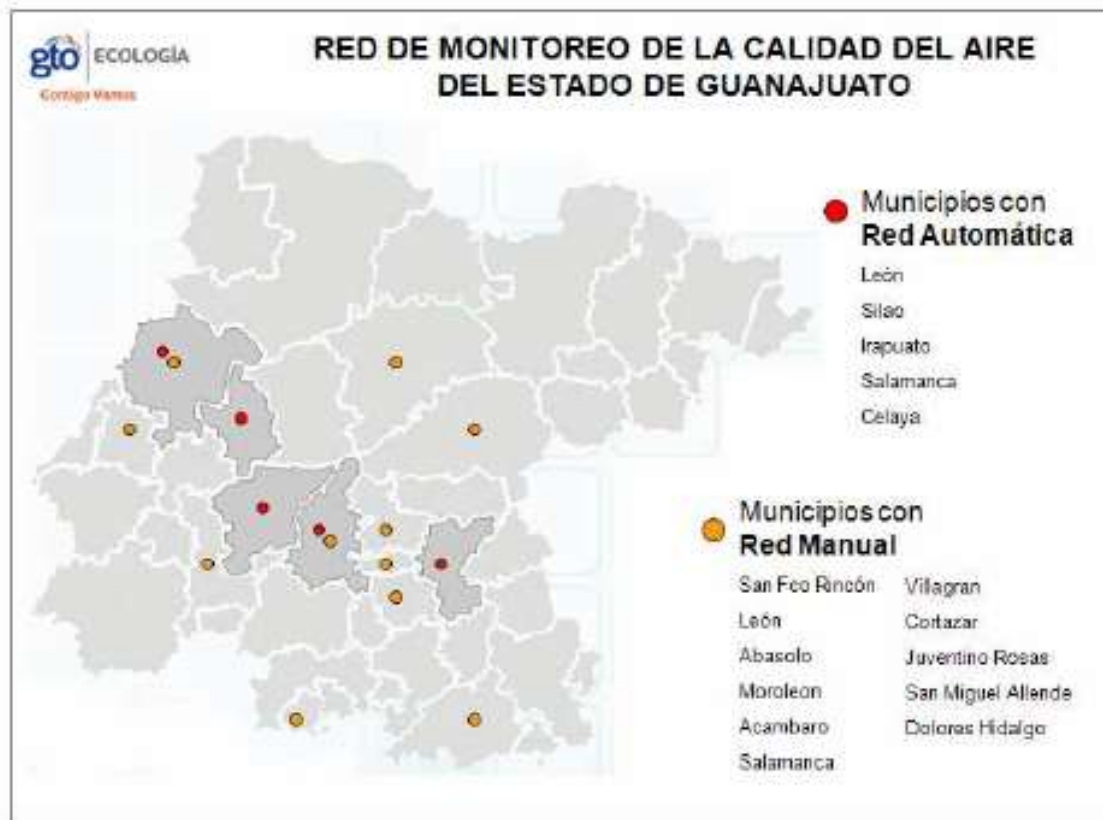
gto ECOLOGÍA
Contigo Vamos

RED DE MONITOREO DE LA CALIDAD DEL AIRE DEL ESTADO DE GUANAJUATO

Municipios con
Red Automática

León
Silao
Irapuato
Salamanca
Celaya

Municipios con
Red Manual

San Fco Rincón
León
Abasolo
Moroleon
Acambaro
Salamanca

Villagran
Cortazar
Juventino Rosas
San Miguel Allende
Dolores Hidalgo